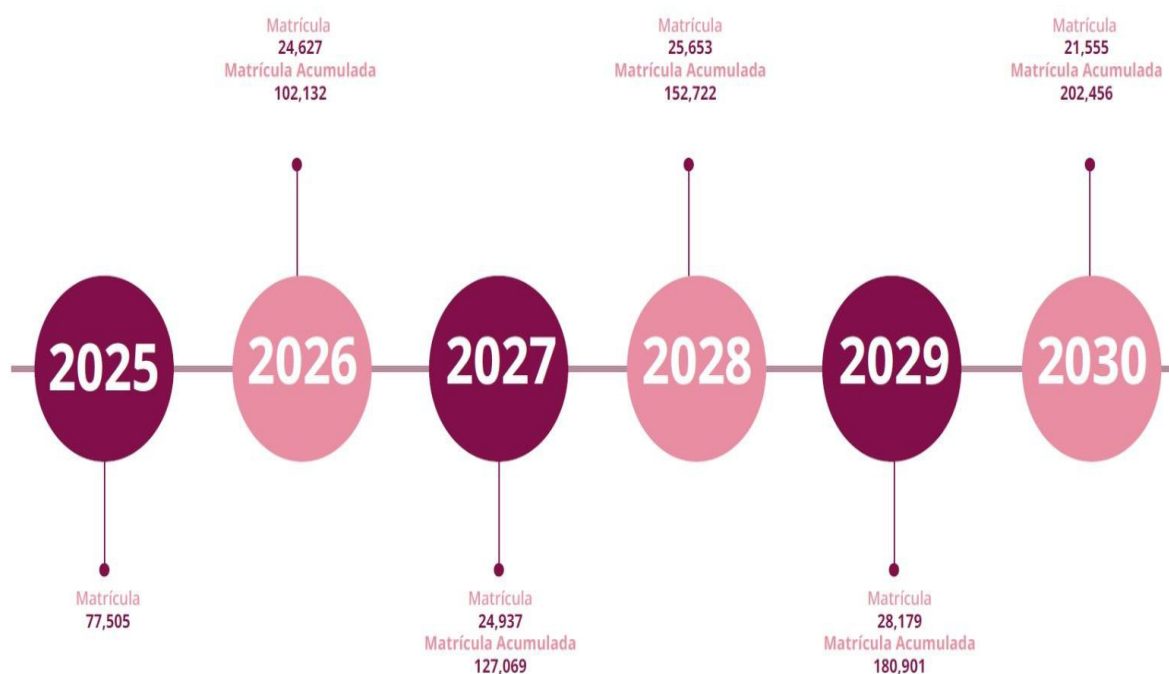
2025
Matrícula
77,505

2026
Matrícula
24,627
Matrícula Acumulada
102,132

2027
Matrícula
24,937
Matrícula Acumulada
127,069

2028
Matrícula
25,653
Matrícula Acumulada
152,722

2029
Matrícula
28,179
Matrícula Acumulada
180,901

2030
Matrícula
21,555
Matrícula Acumulada
202,456